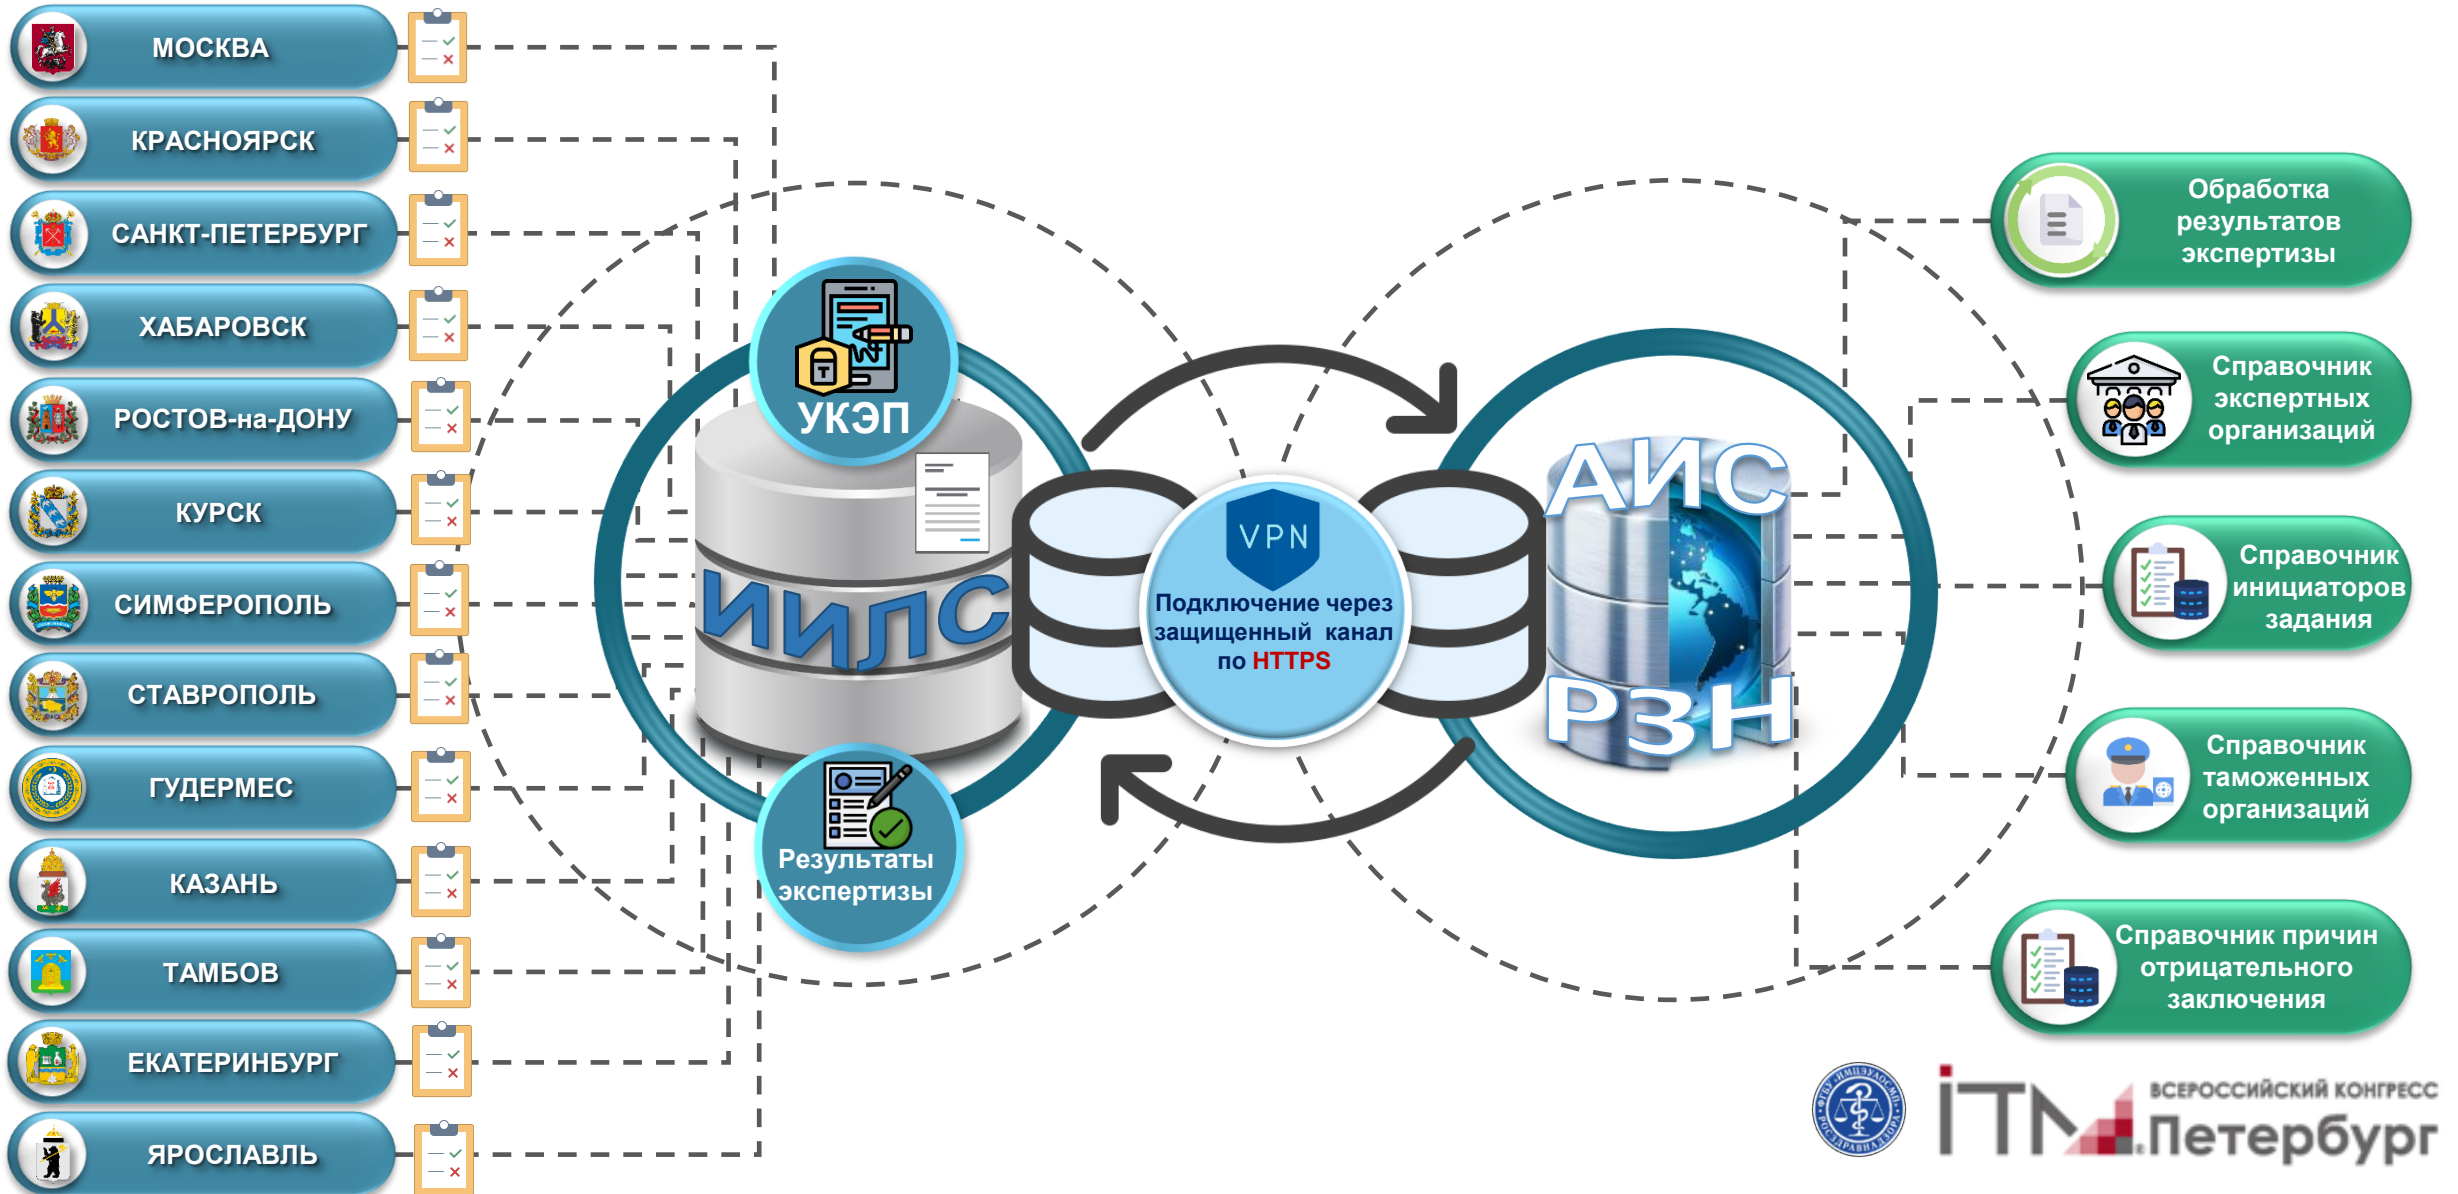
МОСКВА

КРАСНОЯРСК

САНКТ-ПЕТЕРБУРГ

ХАБАРОВСК

РОСТОВ-на-ДОНУ

КУРСК

СИМФЕРОПОЛЬ

СТАВРОПОЛЬ

ГУДЕРМЕС

КАЗАНЬ

ТАМБОВ

ЕКАТЕРИНБУРГ

ЯРОСЛАВЛЬ

УКЭП

ИИЛС

Результаты экспертизы

VPN

Подключение через защищенный канал по HTTPS

АИС

РЗН

Обработка результатов экспертизы

Справочник экспертных организаций

Справочник инициаторов задания

Справочник таможенных организаций

Справочник причин отрицательного заключения

ФГБУ ИМЦЭУАОСМП РОСЗДРАВНАДЗОРА

ITM

ВСЕРОССИЙСКИЙ КОНГРЕСС

.Петербург